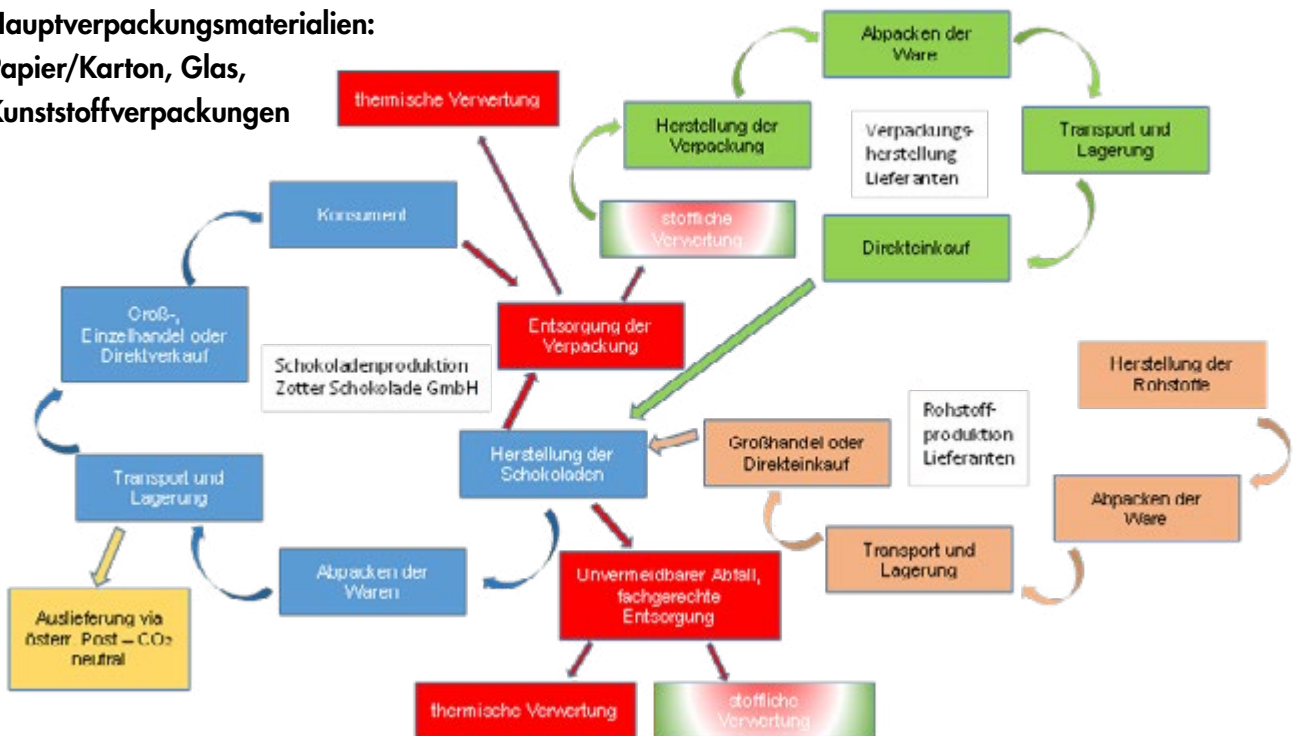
lauptverpackungsmaterialien:
apier/Karton, Glas,
unststoffverpackungen

thermische Verwertung

Abpacken der Ware

Herstellung der Verpackung

Verpackungsherstellung Lieferanten

Transport und Lagerung

stoffliche Verwertung

Direkteinkauf

Konsument

Groß-, Einzelhandel oder Direktverkauf

Entsorgung der Verpackung

Schokoladenproduktion Zotter Schokolade GmbH

Herstellung der Rohstoffe

Rohstoffproduktion Lieferanten

Herstellung der Schokoladen

Großhandel oder Direkteinkauf

Transport und Lagerung

Abpacken der Ware

Transport und Lagerung

Abpacken der Waren

Unvermeidbarer Abfall, fachgerechte Entsorgung

Auslieferung via österr. Post – $CO_2$ neutral

thermische Verwertung

stoffliche Verwertung